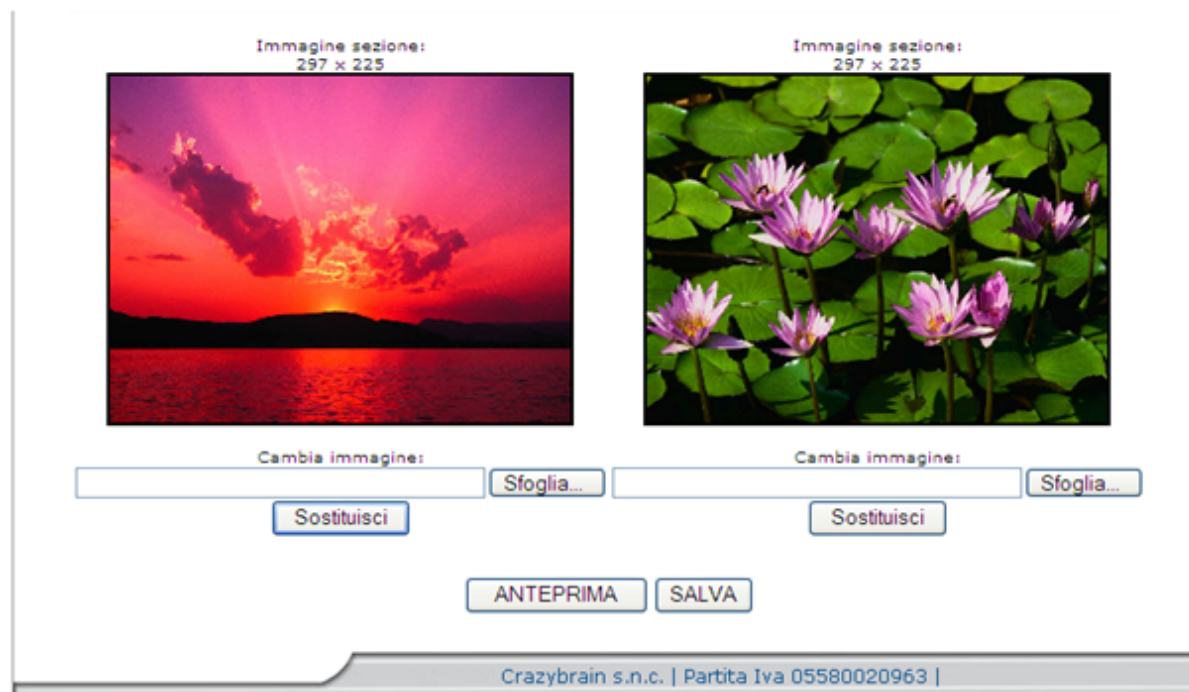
Immagine sezione:
297 x 225

Immagine sezione:
297 x 225

Cambia immagine:
Sfoglia...
Sostituisci

Cambia immagine:
Sfoglia...
Sostituisci

ANTEPRIMA SALVA

Crazybrain s.n.c. | Partita Iva 05580020963 |